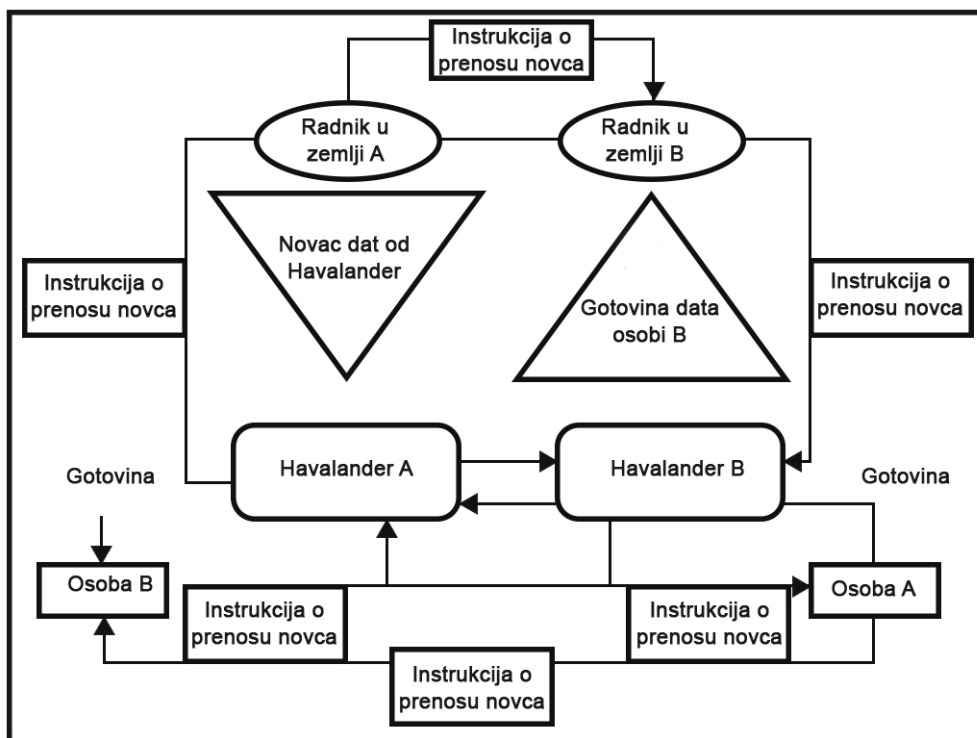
Instrukcija o prenosu novca

Radnik u zemlji A

Radnik u zemlji B

Novac dat od Havalander

Gotovina data osobi B

Instrukcija o prenosu novca

Instrukcija o prenosu novca

Havalander A

Havalander B

Gotovina

Gotovina

Osoba B

Osoba A

Instrukcija o prenosu novca

Instrukcija o prenosu novca

Instrukcija o prenosu novca